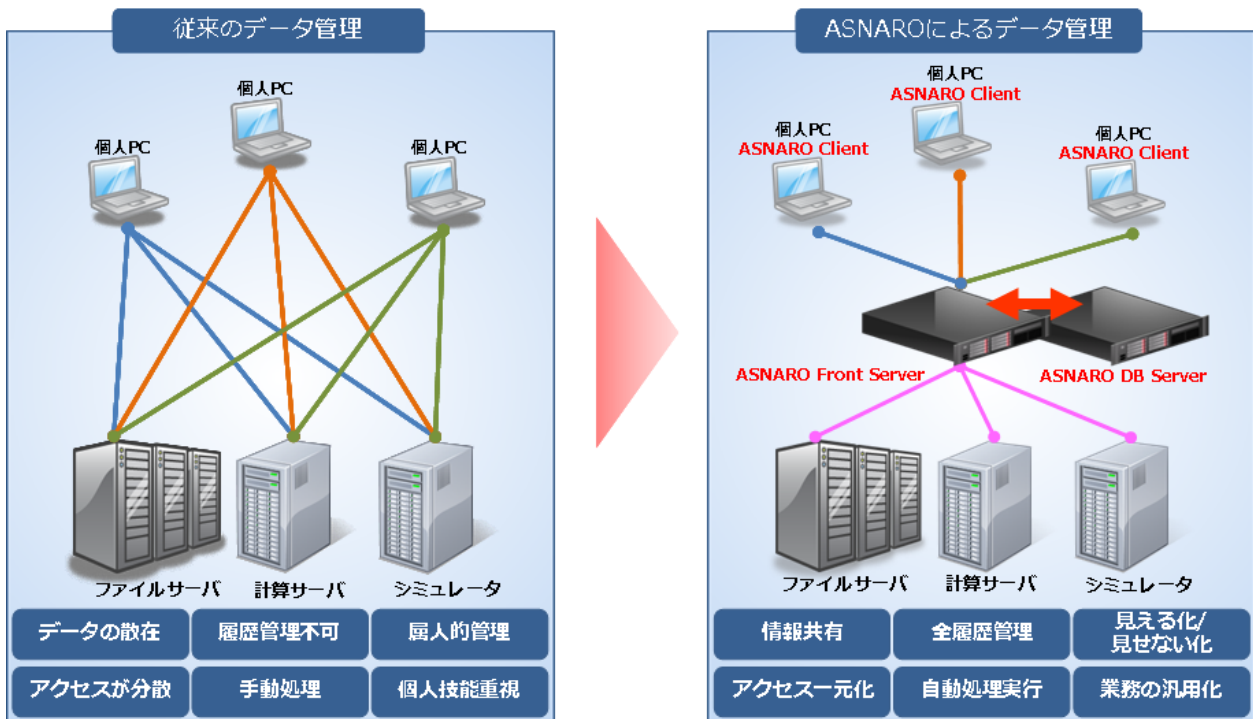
従来のデータ管理

個人PC
個人PC
個人PC

ファイルサーバ　計算サーバ　シミュレータ

| データの散在 | 履歴管理不可 | 属人的管理 |
|---|---|---|
| アクセスが分散 | 手動処理 | 個人技能重視 |

ASNAROによるデータ管理

個人PC
ASNARO Client
個人PC
ASNARO Client
個人PC
ASNARO Client

ASNARO Front Server
ASNARO DB Server

ファイルサーバ　計算サーバ　シミュレータ

| 情報共有 | 全履歴管理 | 見える化/見せない化 |
|---|---|---|
| アクセス一元化 | 自動処理実行 | 業務の汎用化 |